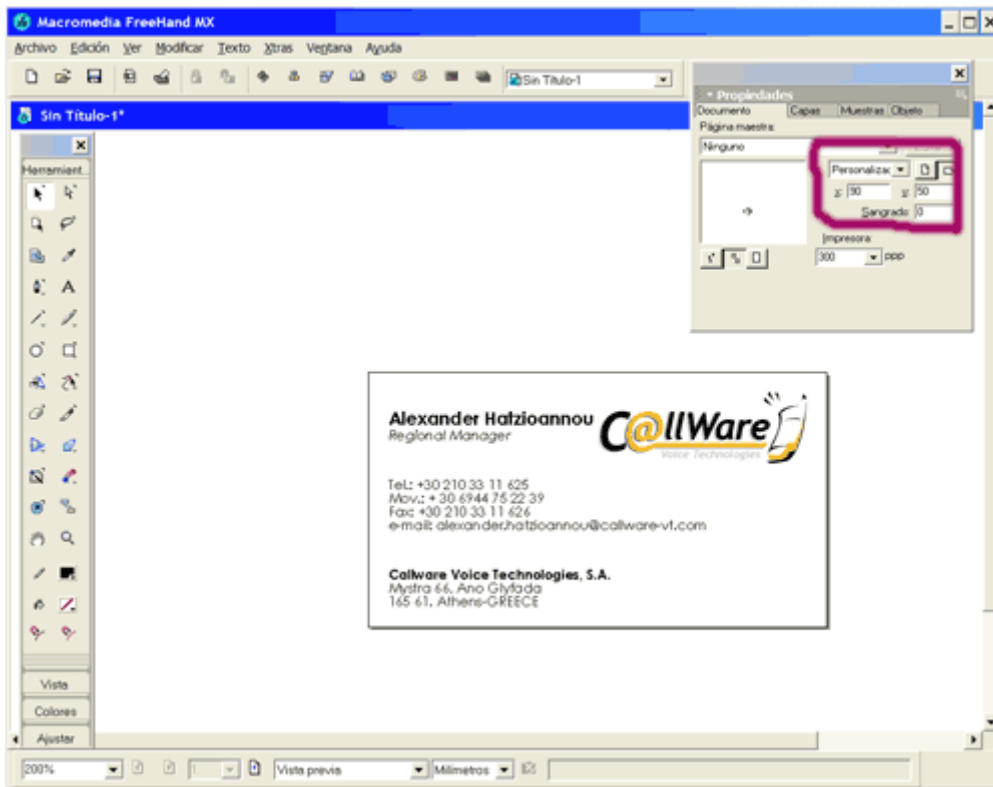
Macromedia FreeHand MX

Archivo Edición Ver Modificar Texto Xtras Ventana Ayuda

Sin Título-1

Sin Título-1*

Herramient.

Vista

Colores

Ajustar

Propiedades

Documento Capas Muestras Objeto

Página maestra:

Ninguno

Personaliza

x: 90 y: 50

Sangrado: 0

Impresora:

300 ppp

Alexander Hatzioannou
Regional Manager

C@llWare
Voice Technologies

Tel.: +30 210 33 11 625
Mov.: + 30 6944 75 22 39
Fax: +30 210 33 11 626
e-mail: alexander.hatzioannou@callware-vt.com

Callware Voice Technologies, S.A.
Mystra 66, Ano Glyfada
165 61, Athens-GREECE

200%

1

Vista previa

Milímetros